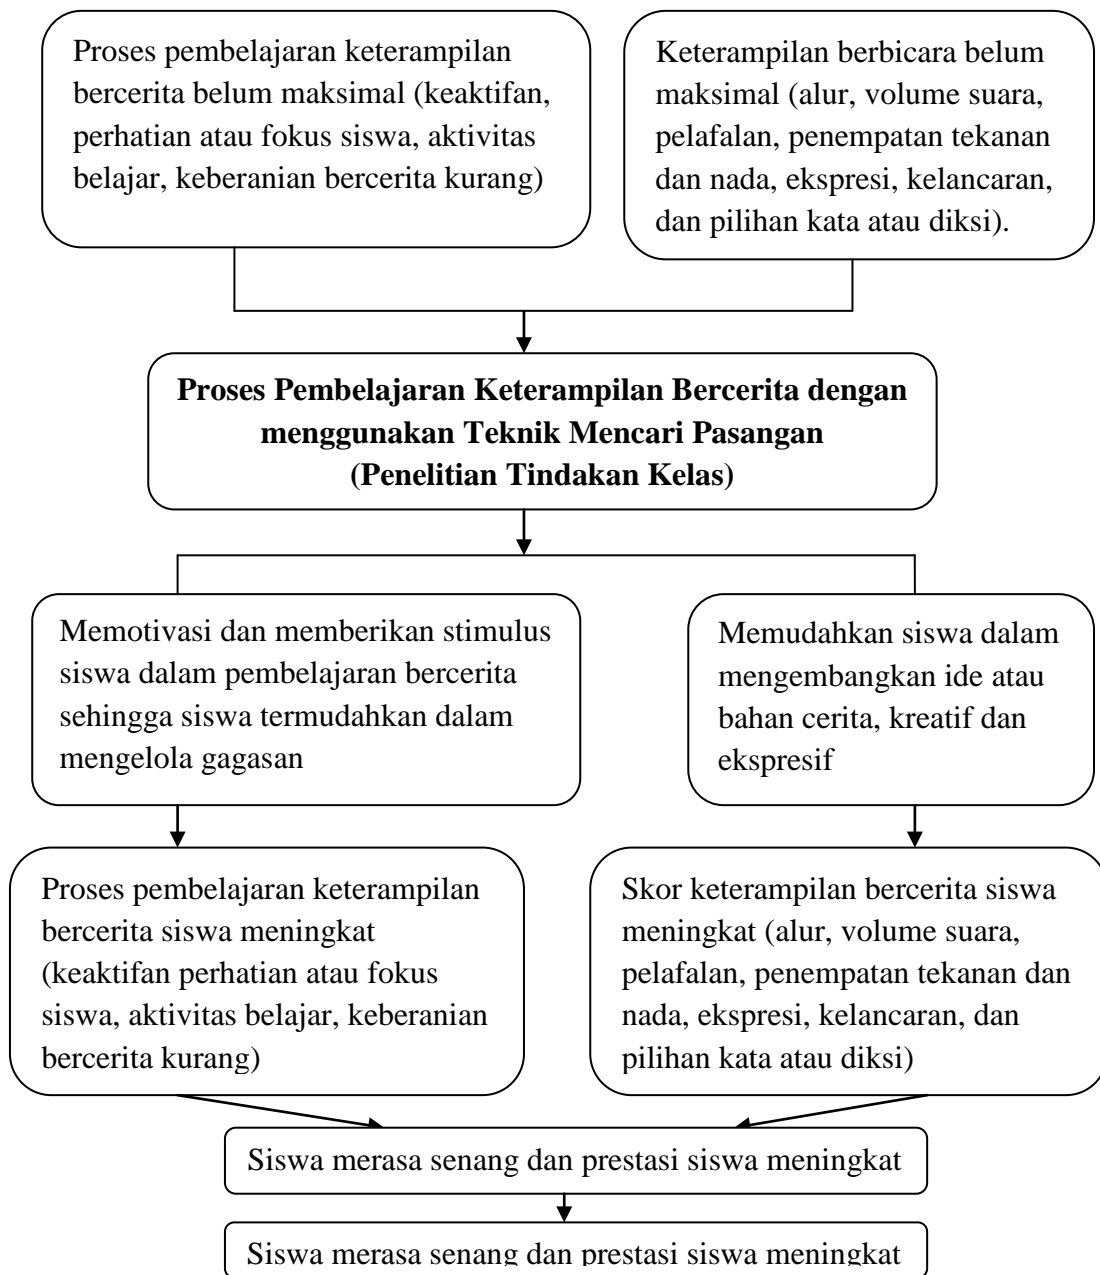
Proses pembelajaran keterampilan bercerita belum maksimal (keaktifan, perhatian atau fokus siswa, aktivitas belajar, keberanian bercerita kurang)

Keterampilan berbicara belum maksimal (alur, volume suara, pelafalan, penempatan tekanan dan nada, ekspresi, kelancaran, dan pilihan kata atau diksi).

**Proses Pembelajaran Keterampilan Bercerita dengan menggunakan Teknik Mencari Pasangan (Penelitian Tindakan Kelas)**

Memotivasi dan memberikan stimulus siswa dalam pembelajaran bercerita sehingga siswa termudahkan dalam mengelola gagasan

Memudahkan siswa dalam mengembangkan ide atau bahan cerita, kreatif dan ekspresif

Proses pembelajaran keterampilan bercerita siswa meningkat (keaktifan perhatian atau fokus siswa, aktivitas belajar, keberanian bercerita kurang)

Skor keterampilan bercerita siswa meningkat (alur, volume suara, pelafalan, penempatan tekanan dan nada, ekspresi, kelancaran, dan pilihan kata atau diksi)

Siswa merasa senang dan prestasi siswa meningkat

Siswa merasa senang dan prestasi siswa meningkat